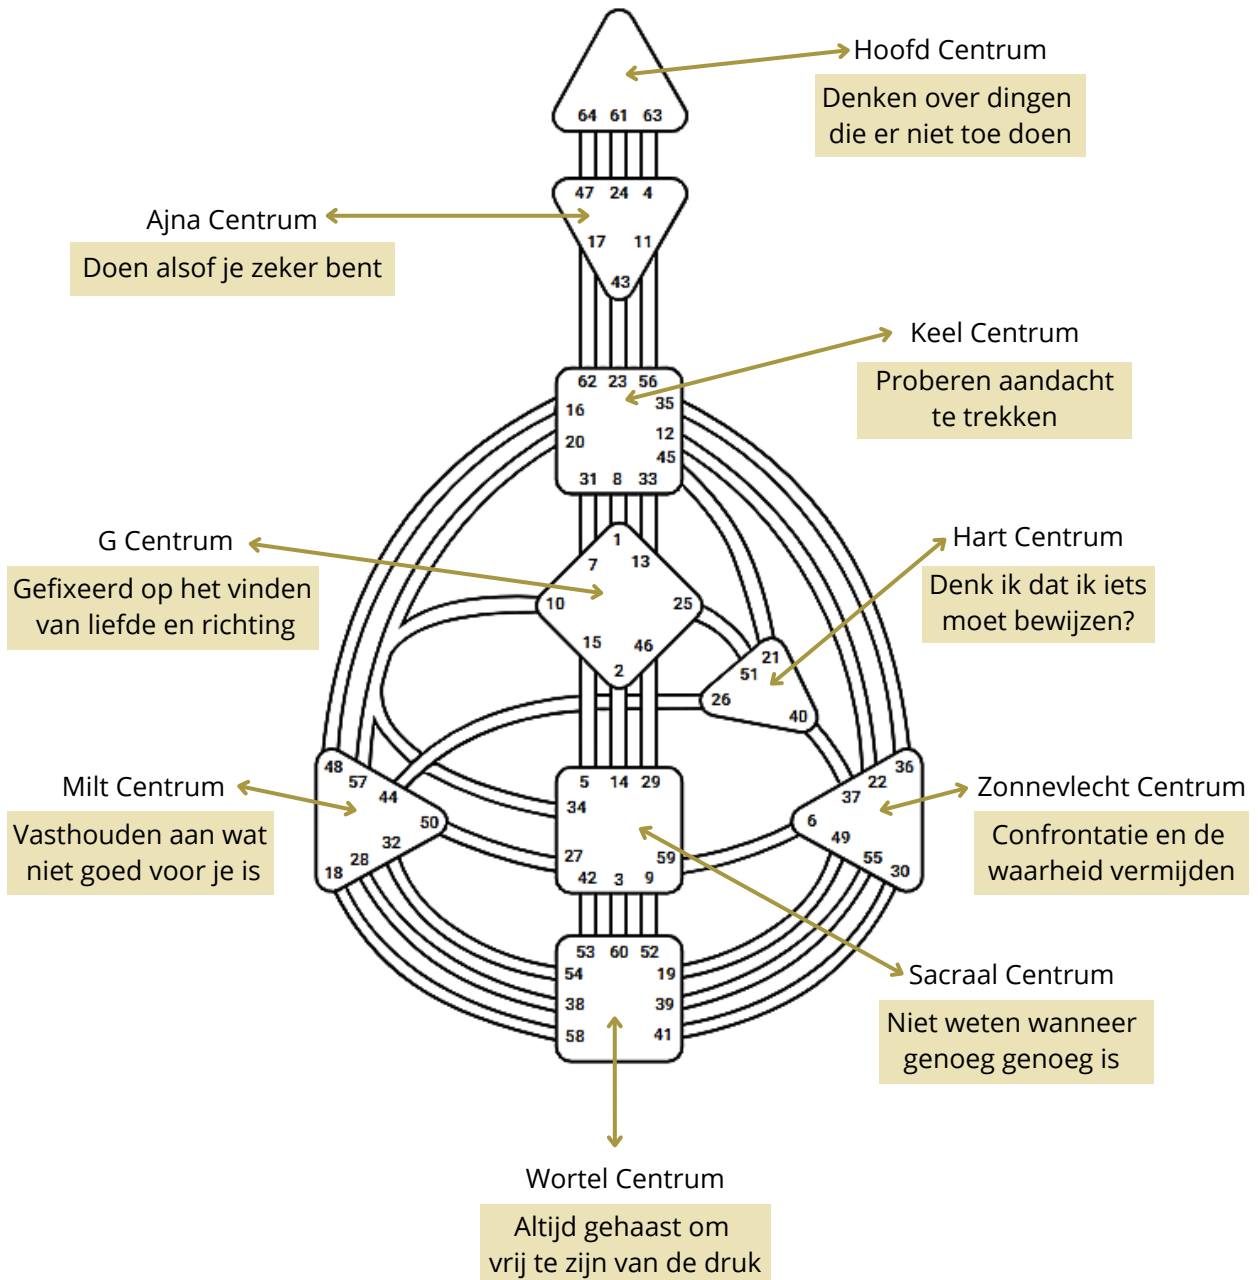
Hoofd Centrum
Denken over dingen die er niet toe doen

64 61 63

Ajna Centrum
Doen alsof je zeker bent

47 24 4
17 11
43

Keel Centrum
Proberen aandacht te trekken

62 23 56
16 35
20 12
45
31 8 33

G Centrum
Gefixeerd op het vinden van liefde en richting

1
7 13
10 25
15 46
2

Hart Centrum
Denk ik dat ik iets moet bewijzen?

21
51
26
40

Milt Centrum
Vasthouden aan wat niet goed voor je is

48
57
44
50
32
28
18

5 14 29
34
27 59
42 3 9

Zonnevlecht Centrum
Confrontatie en de waarheid vermijden

36
22
37
6
49
55
30

53 60 52
54 19
38 39
58 41

Sacraal Centrum
Niet weten wanneer genoeg genoeg is

Wortel Centrum
Altijd gehaast om vrij te zijn van de druk